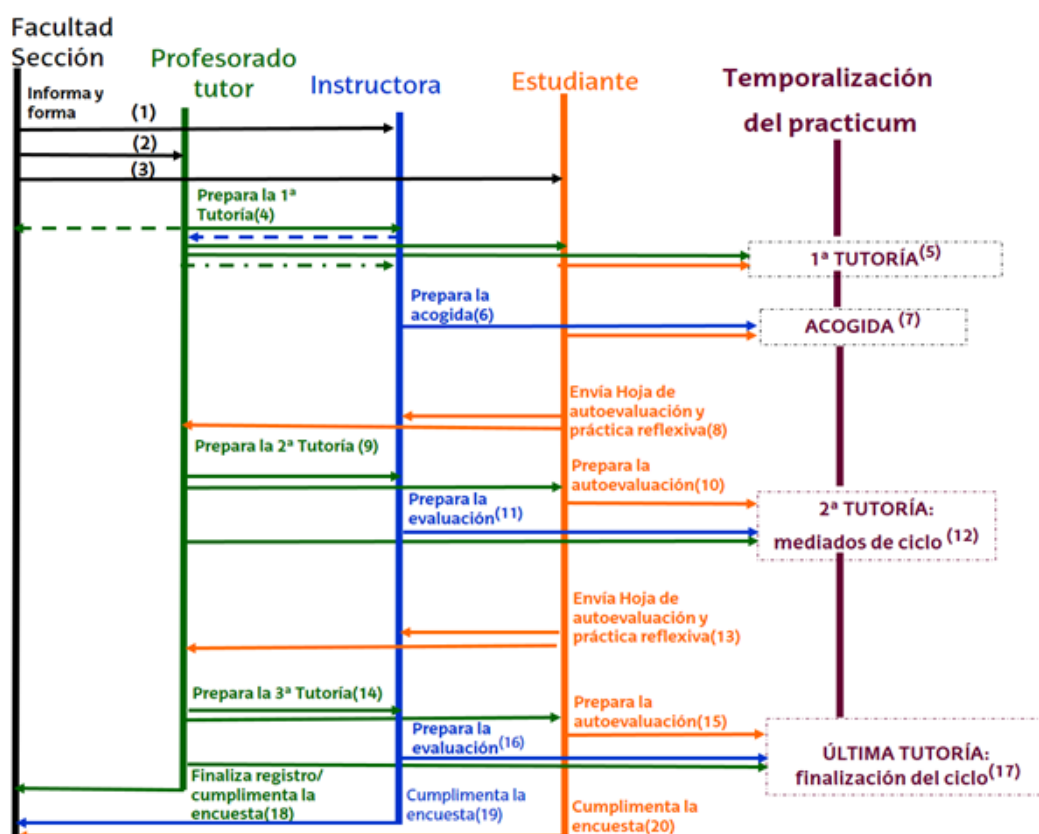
Facultad Sección

Profesorado tutor

Instructora

Estudiante

Temporalización del practicum

Informa y forma

(1)

(2)

(3)

Prepara la 1ª Tutoría(4)

1ª TUTORÍA$^{(5)}$

Prepara la acogida(6)

ACOGIDA $^{(7)}$

Envía Hoja de autoevaluación y práctica reflexiva(8)

Prepara la 2ª Tutoría (9)

Prepara la autoevaluación(10)

Prepara la evaluación$^{(11)}$

2ª TUTORÍA: mediados de ciclo $^{(12)}$

Envía Hoja de autoevaluación y práctica reflexiva(13)

Prepara la 3ª Tutoría(14)

Prepara la autoevaluación(15)

Prepara la evaluación$^{(16)}$

ÚLTIMA TUTORÍA: finalización del ciclo$^{(17)}$

Finaliza registro/ cumplimenta la encuesta(18)

Cumplimenta la encuesta(19)

Cumplimenta la encuesta(20)